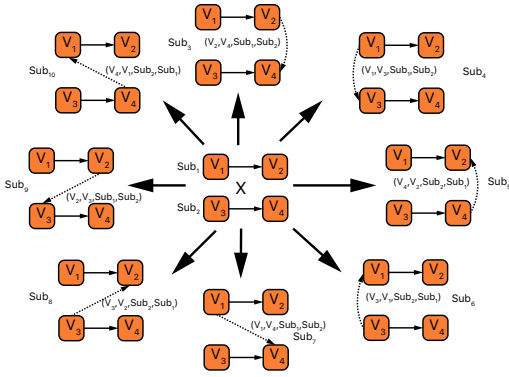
$V_1$ $V_2$
Sub$_3$ ($V_2$,$V_4$,Sub$_1$,Sub$_2$)
$V_3$ $V_4$

$V_1$ $V_2$
Sub$_{10}$ ($V_4$,$V_1$,Sub$_2$,Sub$_1$)
$V_3$ $V_4$

$V_1$ $V_2$
($V_1$,$V_3$,Sub$_1$,Sub$_2$) Sub$_4$
$V_3$ $V_4$

$V_1$ $V_2$
Sub$_9$
($V_2$,$V_3$,Sub$_1$,Sub$_2$)
$V_3$ $V_4$

Sub$_1$ $V_1$ $V_2$
X
Sub$_2$ $V_3$ $V_4$

$V_1$ $V_2$
($V_4$,$V_2$,Sub$_2$,Sub$_1$)
$V_3$ $V_4$
Sub$_5$

$V_1$ $V_2$
Sub$_8$ ($V_3$,$V_2$,Sub$_2$,Sub$_1$)
$V_3$ $V_4$

$V_1$ $V_2$
($V_1$,$V_4$,Sub$_1$,Sub$_2$)
Sub$_7$
$V_3$ $V_4$

$V_1$ $V_2$
($V_3$,$V_1$,Sub$_2$,Sub$_1$) Sub$_6$
$V_3$ $V_4$